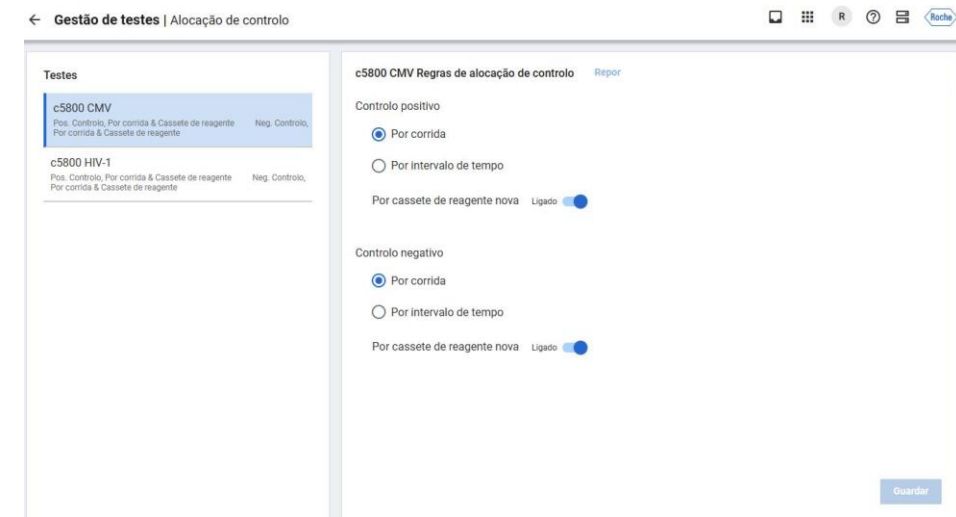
← Gestão de testes | Alocação de controlo

R Roche

Testes

c5800 CMV
Pos. Controlo, Por corrida & Cassete de reagente Neg. Controlo, Por corrida & Cassete de reagente

c5800 HIV-1
Pos. Controlo, Por corrida & Cassete de reagente Neg. Controlo, Por corrida & Cassete de reagente

c5800 CMV Regras de alocação de controlo Repor

Controlo positivo

Por corrida

Por intervalo de tempo

Por cassete de reagente nova Ligado

Controlo negativo

Por corrida

Por intervalo de tempo

Por cassete de reagente nova Ligado

Guardar